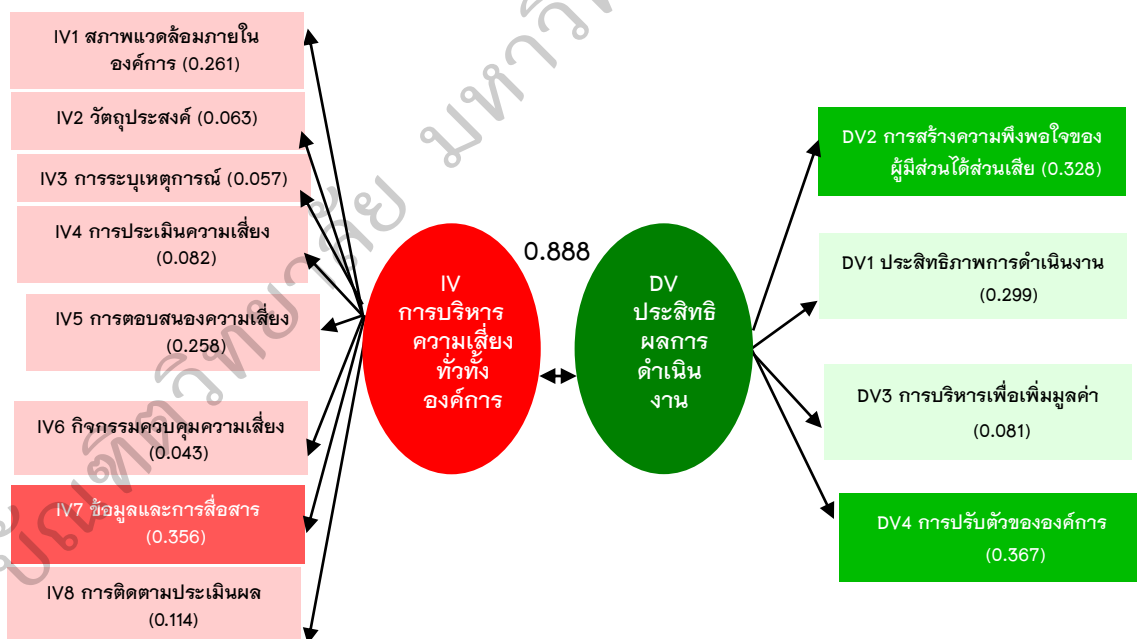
IV1 สภาพแวดล้อมภายในองค์การ (0.261)

IV2 วัตถุประสงค์ (0.063)

IV3 การระบุเหตุการณ์ (0.057)

IV4 การประเมินความเสี่ยง (0.082)

IV5 การตอบสนองความเสี่ยง (0.258)

IV6 กิจกรรมควบคุมความเสี่ยง (0.043)

IV7 ข้อมูลและการสื่อสาร (0.356)

IV8 การติดตามประเมินผล (0.114)

IV
การบริหารความเสี่ยงทั่วทั้งองค์การ

0.888

DV
ประสิทธิผลการดำเนินงาน

DV2 การสร้างความพึงพอใจของผู้มีส่วนได้ส่วนเสีย (0.328)

DV1 ประสิทธิภาพการดำเนินงาน (0.299)

DV3 การบริหารเพื่อเพิ่มมูลค่า (0.081)

DV4 การปรับตัวขององค์การ (0.367)

บัณฑิตวิทยาลัย มหาวิ